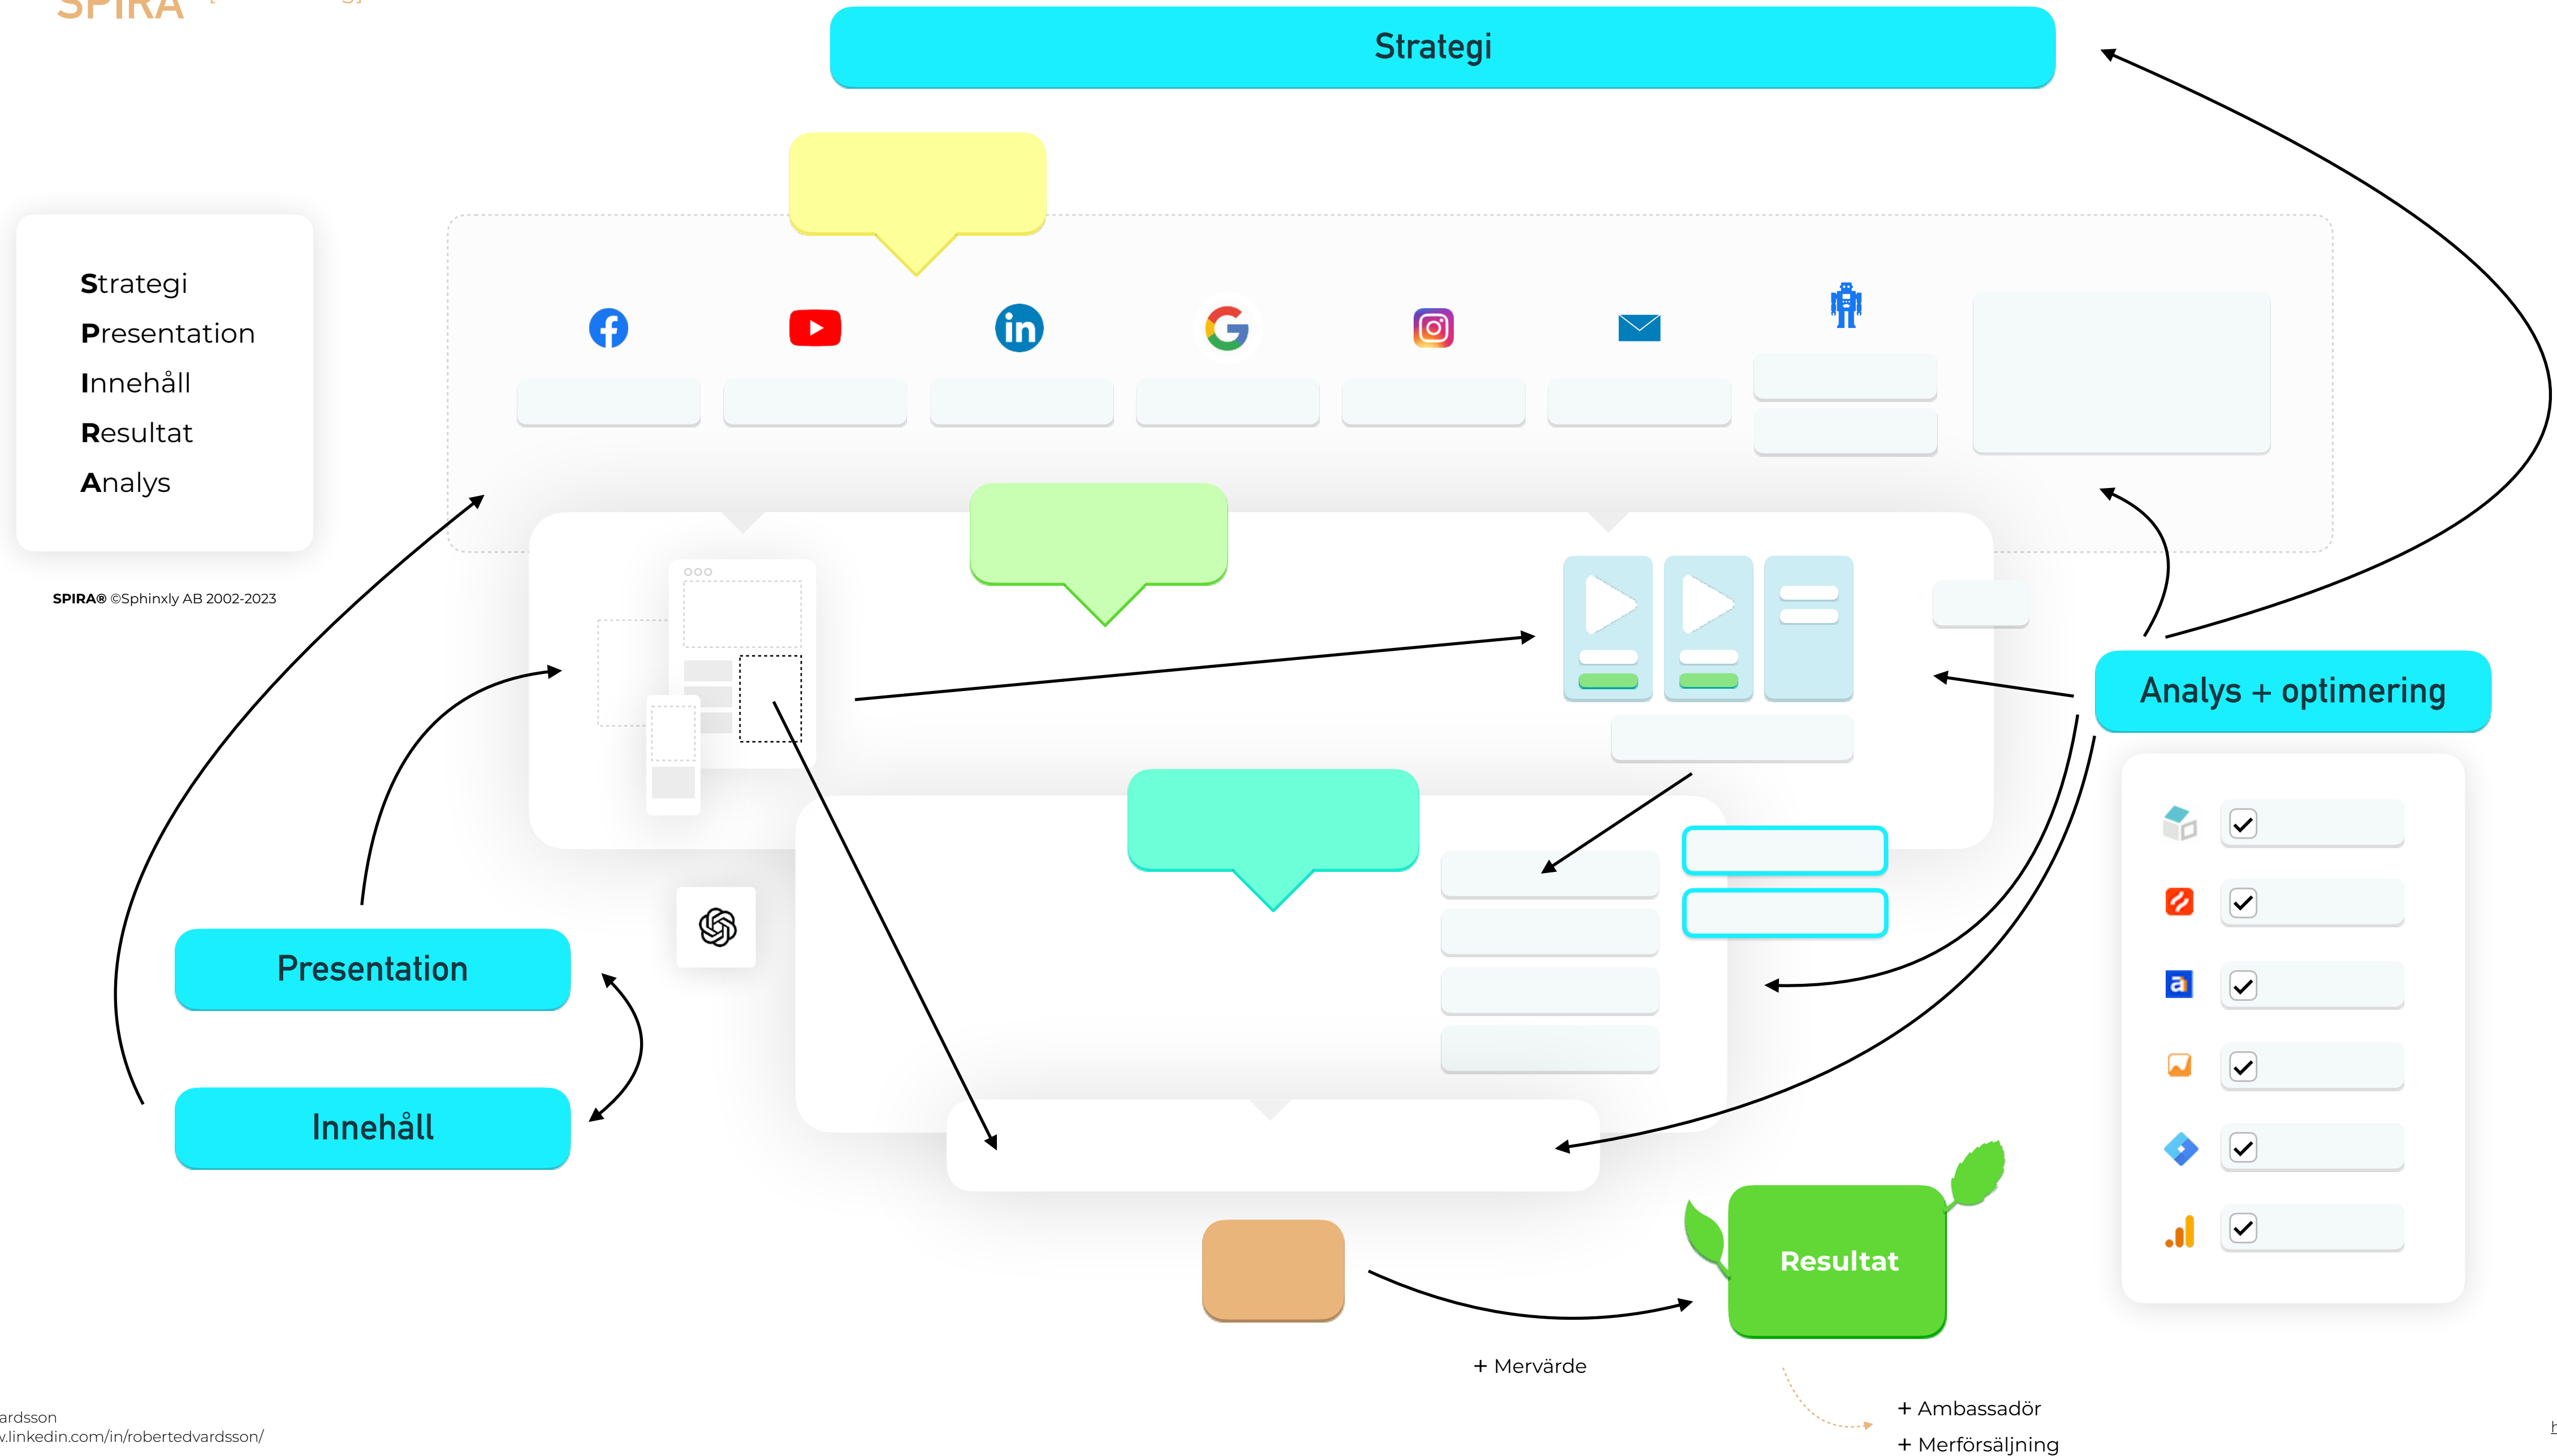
SPIRA

Strategi

Strategi
Presentation
Innehåll
Resultat
Analys

SPIRA® ©Sphinxly AB 2002-2023

Analys + optimering

Presentation

Innehåll

Resultat

+ Mervärde

+ Ambassadör
+ Merförsäljning

ardsson
v.linkedin.com/in/robertedvardsson/